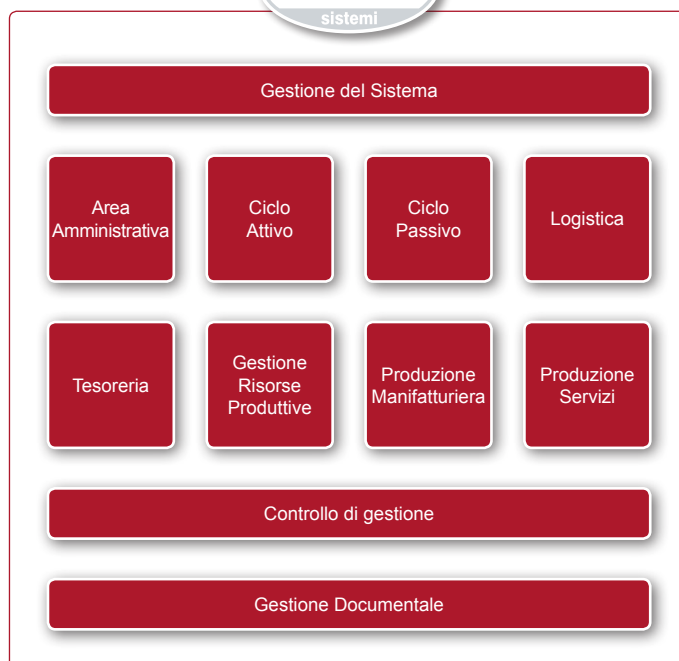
sistemi

Gestione del Sistema

Area Amministrativa

Ciclo Attivo

Ciclo Passivo

Logistica

Tesoreria

Gestione Risorse Produttive

Produzione Manifatturiera

Produzione Servizi

Controllo di gestione

Gestione Documentale